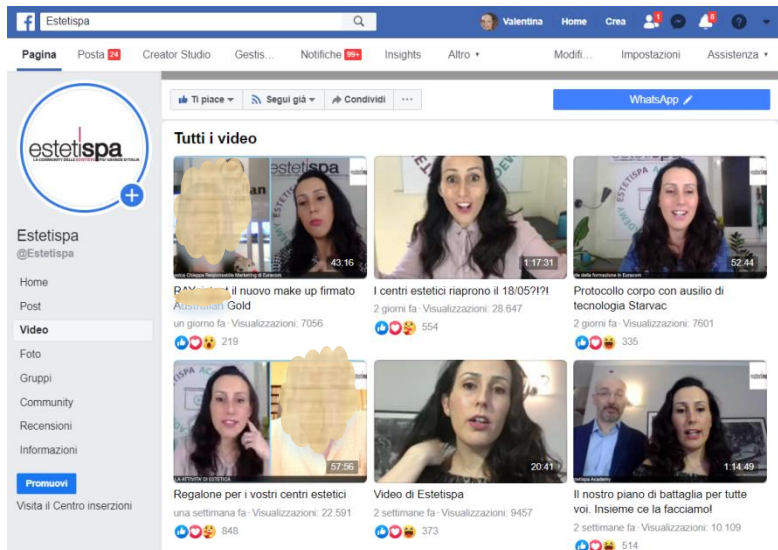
Estetispa

Valentina Home Crea 1 8

Pagina Posta 24 Creator Studio Gestis... Notifiche 99+ Insights Altro ▾ Modifi... Impostazioni Assistenza ▾

estetispa
LA COMMUNITY DELLO ESTETISTE PIÙ GRANDE D'ITALIA

Estetispa
@Estetispa

Home
Post
Video
Foto
Gruppi
Community
Recensioni
Informazioni

Promuovi
Visita il Centro inserzioni

Ti piace ▾ Segui già ▾ Condividi ···

WhatsApp

Tutti i video

estetispa
43:16
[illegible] Chioppa Responsabile Marketing di Euracom
RAY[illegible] il nuovo make up firmato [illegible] Gold
un giorno fa · Visualizzazioni: 7056
219

1:17:31
I centri estetici riaprono il 18/05?!?!
2 giorni fa · Visualizzazioni: 28.647
554

52:44
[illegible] della formazione in Euracom
Protocollo corpo con ausilio di tecnologia Starvac
2 giorni fa · Visualizzazioni: 7601
335

57:56
LA ATTIVITA' DI ESTETICA
Regalone per i vostri centri estetici
una settimana fa · Visualizzazioni: 22.591
848

20:41
Video di Estetispa
2 settimane fa · Visualizzazioni: 9457
373

1:14:49
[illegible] Academy
Il nostro piano di battaglia per tutte voi. Insieme ce la facciamo!
2 settimane fa · Visualizzazioni: 10.109
514